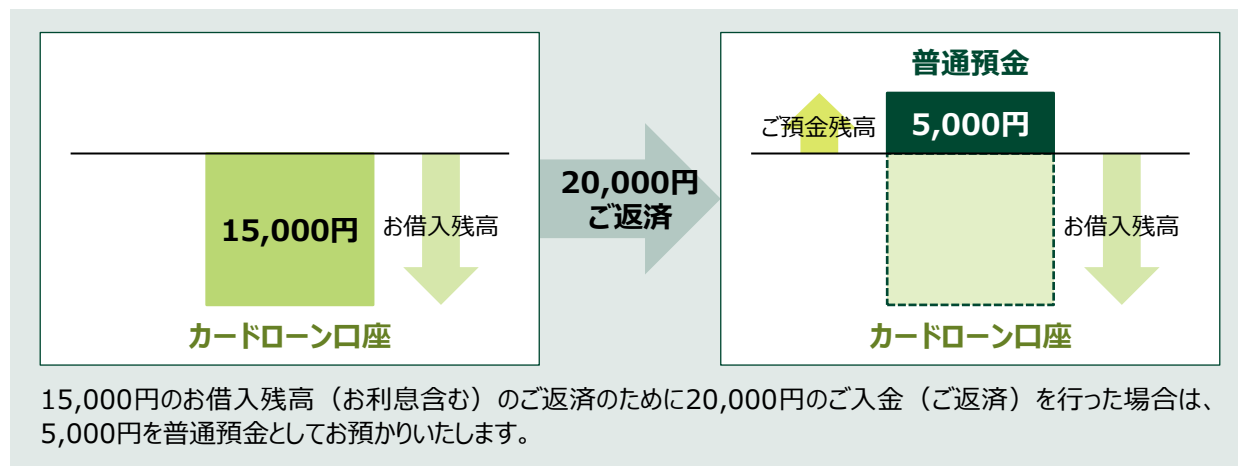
15,000円

お借入残高

カードローン口座

20,000円
ご返済

普通預金

ご預金残高

5,000円

お借入残高

カードローン口座

15,000円のお借入残高（お利息含む）のご返済のために20,000円のご入金（ご返済）を行った場合は、5,000円を普通預金としてお預かりいたします。